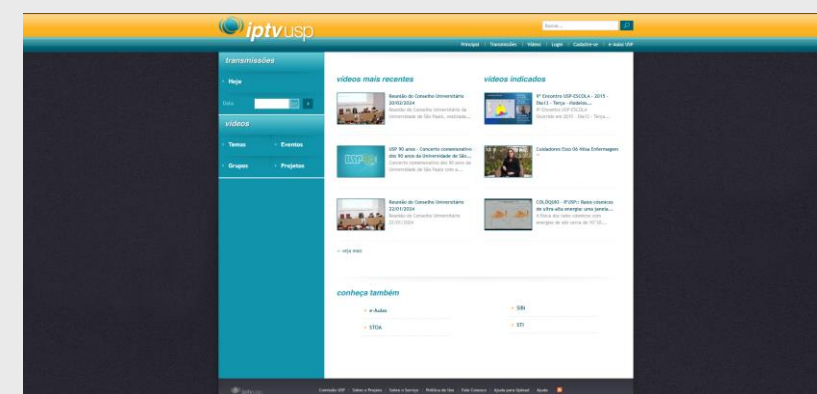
iptvusp

Buscar...

Principal | Transmissões | Vídeos | Login | Cadastre-se | e-Aulas USP

transmissões

Hoje

Data

vídeos

Temas

Eventos

Grupos

Projetos

vídeos mais recentes

Reunião do Conselho Universitário 20/02/2024
Reunião do Conselho Universitário da Universidade de São Paulo, realizada...

USP 90 anos - Concerto comemorativo dos 90 anos da Universidade de São...
Concerto comemorativo dos 90 anos da Universidade de São Paulo com a...

Reunião do Conselho Universitário 23/01/2024
Reunião do Conselho Universitário 23/01/2024

veja mais

vídeos indicados

9º Encontro USP-ESCOLA - 2015 - Dia12 - Terça - Vedetes...
9º Encontro USP-ESCOLA - Ocorrido em 2015 - Dia12 - Terça...

Cuidadores Dia 06 Aliza Enfermagem

COLÓQUIO - IF(USP): Raios cósmicos de ultra-alta energia: uma janela...
A física dos raios cósmicos com energias de até cerca de $10^{20}$...

conheça também

e-Aulas

STOA

SIBi

STI

iptvusp

Comissão USP | Sobre o Projeto | Sobre o Serviço | Política de Uso | Fale Conosco | Ajuda para Upload | Ajuda